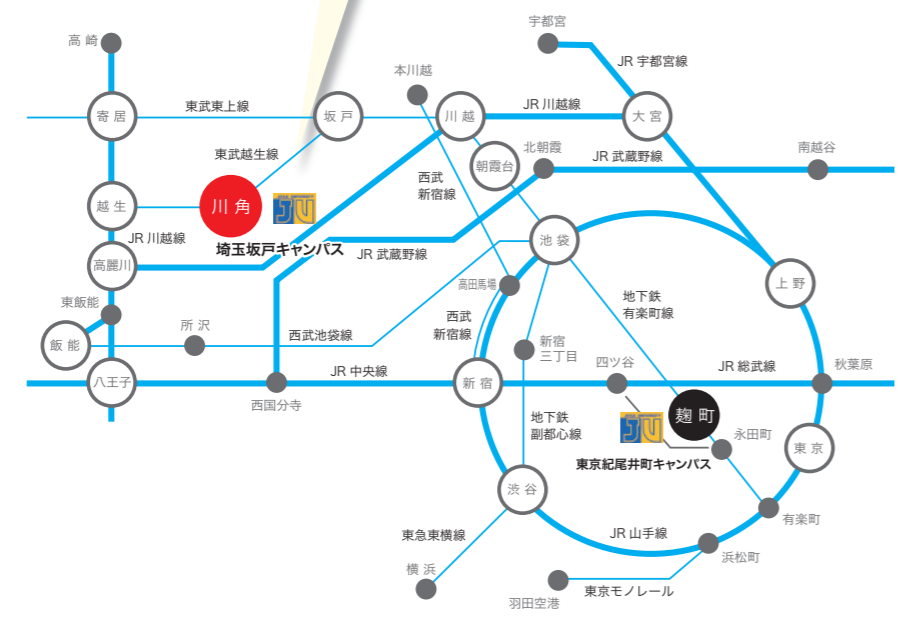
高崎
宇都宮
JR 宇都宮線
本川越
寄居
東武東上線
坂戸
川越
JR 川越線
大宮
東武越生線
北朝霞
JR 武蔵野線
南越谷
朝霞台
西武新宿線
越生
川角
JU
JR 川越線
埼玉坂戸キャンパス
池袋
高麗川
JR 武蔵野線
上野
東飯能
高田馬場
地下鉄有楽町線
所沢
西武新宿線
飯能
西武池袋線
新宿三丁目
四ツ谷
JR 総武線
秋葉原
八王子
JR 中央線
新宿
西国分寺
麹町
JU
地下鉄副都心線
永田町
東京
東京紀尾井町キャンパス
渋谷
有楽町
東急東横線
JR 山手線
浜松町
横浜
東京モノレール
羽田空港